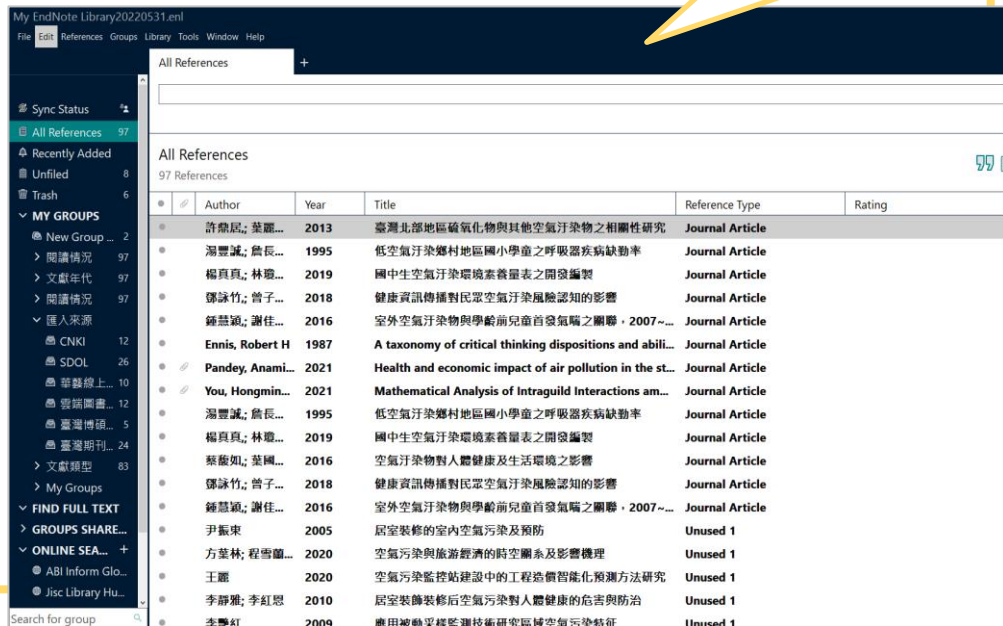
My EndNote Library20220531.enl

File Edit References Groups Library Tools Window Help

All References +

Sync Status
All References 97
Recently Added
Unfiled 8
Trash 6
MY GROUPS
New Group ... 2
閱讀情況 97
文獻年代 97
閱讀情況 97
匯入來源
CNKI 12
SDOL 26
華藝線上... 10
雲端圖書... 12
臺灣博碩... 5
臺灣期刊... 24
文獻類型 83
My Groups
FIND FULL TEXT
GROUPS SHARE...
ONLINE SEA... +
ABI Inform Glo...
Jisc Library Hu...
Search for group

All References
97 References

| | | Author | Year | Title | Reference Type | Rating |
|---|---|---|---|---|---|---|
| | | 許鼎居; 葉麗... | 2013 | 臺灣北部地區硫氧化物與其他空氣汙染物之相關性研究 | Journal Article | |
| | | 湯豐誠; 詹長... | 1995 | 低空氣汙染鄉村地區國小學童之呼吸器疾病缺勤率 | Journal Article | |
| | | 楊真真; 林瓊... | 2019 | 國中生空氣汙染環境素養量表之開發編製 | Journal Article | |
| | | 鄧詠竹; 曾子... | 2018 | 健康資訊傳播對民眾空氣汙染風險認知的影響 | Journal Article | |
| | | 鍾慧穎; 謝佳... | 2016 | 室外空氣汙染物與學齡前兒童首發氣喘之關聯，2007~... | Journal Article | |
| | | Ennis, Robert H | 1987 | A taxonomy of critical thinking dispositions and abili... | Journal Article | |
| | | Pandey, Anami... | 2021 | Health and economic impact of air pollution in the st... | Journal Article | |
| | | You, Hongmin... | 2021 | Mathematical Analysis of Intraguild Interactions am... | Journal Article | |
| | | 湯豐誠; 詹長... | 1995 | 低空氣汙染鄉村地區國小學童之呼吸器疾病缺勤率 | Journal Article | |
| | | 楊真真; 林瓊... | 2019 | 國中生空氣汙染環境素養量表之開發編製 | Journal Article | |
| | | 蔡馥如; 葉國... | 2016 | 空氣汙染物對人體健康及生活環境之影響 | Journal Article | |
| | | 鄧詠竹; 曾子... | 2018 | 健康資訊傳播對民眾空氣汙染風險認知的影響 | Journal Article | |
| | | 鍾慧穎; 謝佳... | 2016 | 室外空氣汙染物與學齡前兒童首發氣喘之關聯，2007~... | Journal Article | |
| | | 尹振東 | 2005 | 居室裝修的室內空氣污染及預防 | Unused 1 | |
| | | 方葉林; 程雪蘭... | 2020 | 空氣污染與旅游經濟的時空關系及影響機理 | Unused 1 | |
| | | 王麗 | 2020 | 空氣污染監控站建設中的工程造價智能化預測方法研究 | Unused 1 | |
| | | 李靜雅; 李紅恩 | 2010 | 居室裝飾裝修后空氣污染對人體健康的危害與防治 | Unused 1 | |
| | | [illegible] | 2009 | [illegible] | Unused 1 | |